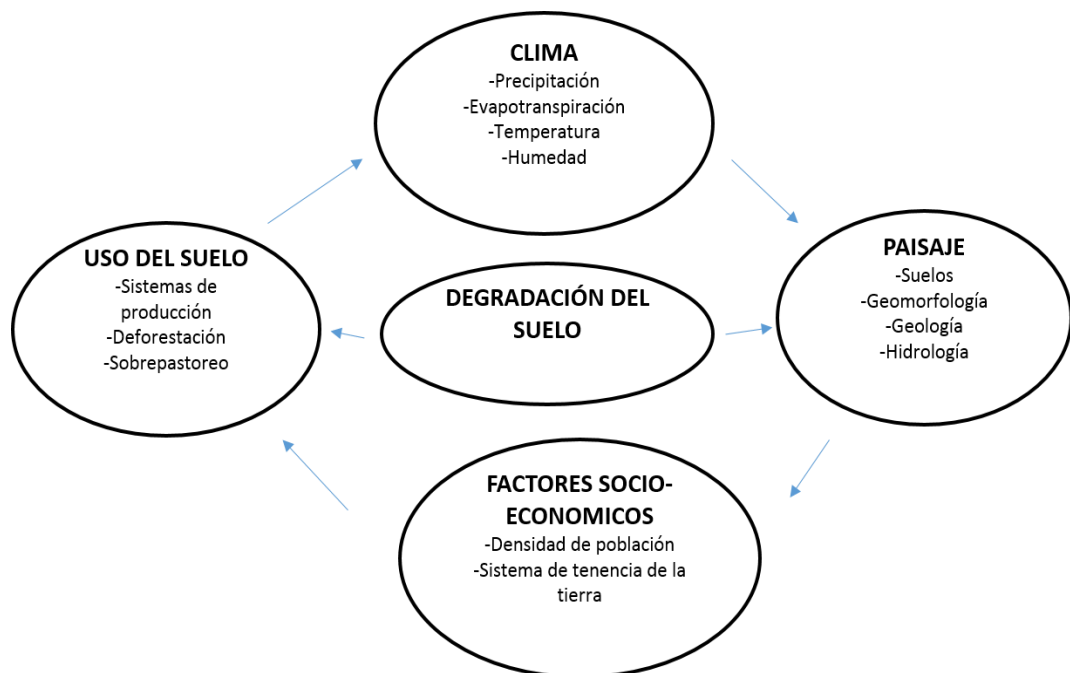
CLIMA
-Precipitación
-Evapotranspiración
-Temperatura
-Humedad

USO DEL SUELO
-Sistemas de producción
-Deforestación
-Sobrepastoreo

DEGRADACIÓN DEL SUELO

PAISAJE
-Suelos
-Geomorfología
-Geología
-Hidrología

FACTORES SOCIO-ECONOMICOS
-Densidad de población
-Sistema de tenencia de la tierra